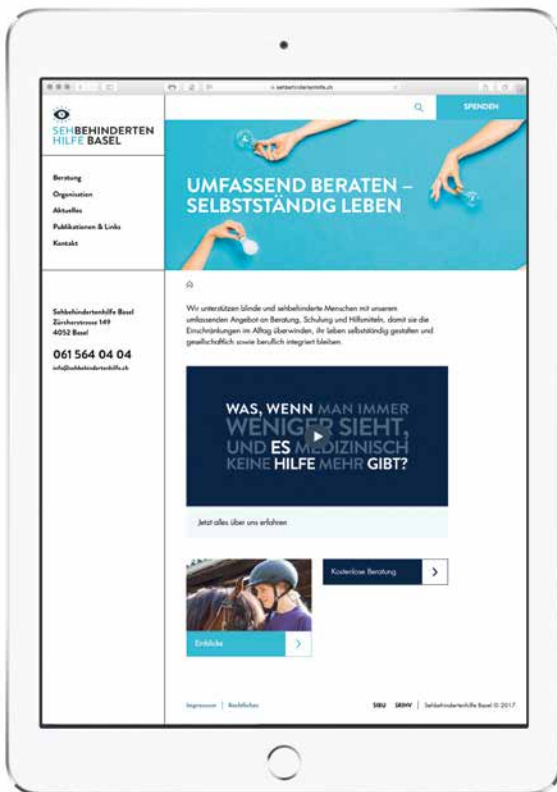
sehbehindertenhilfe.ch

SEHBEHINDERTEN HILFE BASEL

SPENDEN

Beratung
Organisation
Aktuelles
Publikationen & Links
Kontakt

Sehbehindertenhilfe Basel
Zürcherstrasse 149
4052 Basel

061 564 04 04
info@sehbehindertenhilfe.ch

UMFASSEND BERATEN – SELBSTSTÄNDIG LEBEN

Wir unterstützen blinde und sehbehinderte Menschen mit unserem umfassenden Angebot an Beratung, Schulung und Hilfsmitteln, damit sie die Einschränkungen im Alltag überwinden, ihr Leben selbstständig gestalten und gesellschaftlich sowie beruflich integriert bleiben.

WAS, WENN MAN IMMER WENIGER SIEHT, UND ES MEDIZINISCH KEINE HILFE MEHR GIBT?

Jetzt alles über uns erfahren

Kostenlose Beratung

Einblicke

Impressum | Rechtliches

SIBU SBHV | Sehbehindertenhilfe Basel © 2017